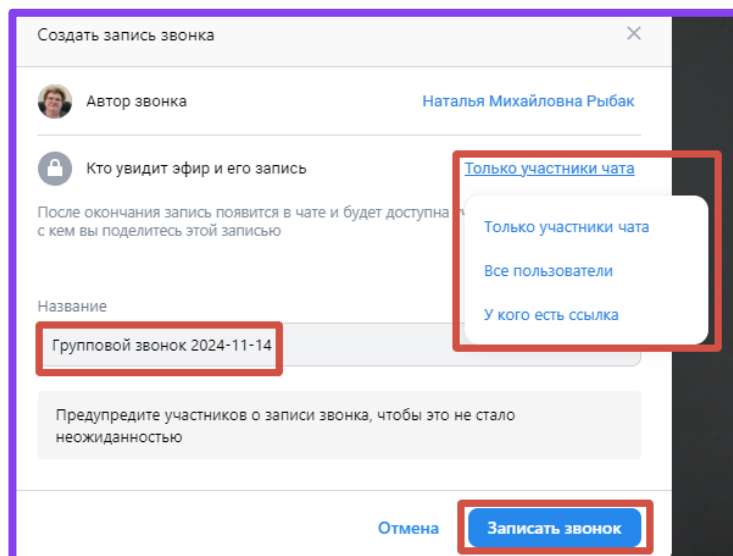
Создать запись звонка

×

Автор звонка

Наталья Михайловна Рыбак

Кто увидит эфир и его запись

Только участники чата

После окончания запись появится в чате и будет доступна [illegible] с кем вы поделитесь этой записью

Только участники чата

Все пользователи

У кого есть ссылка

Название

Групповой звонок 2024-11-14

Предупредите участников о записи звонка, чтобы это не стало неожиданностью

Отмена

Записать звонок